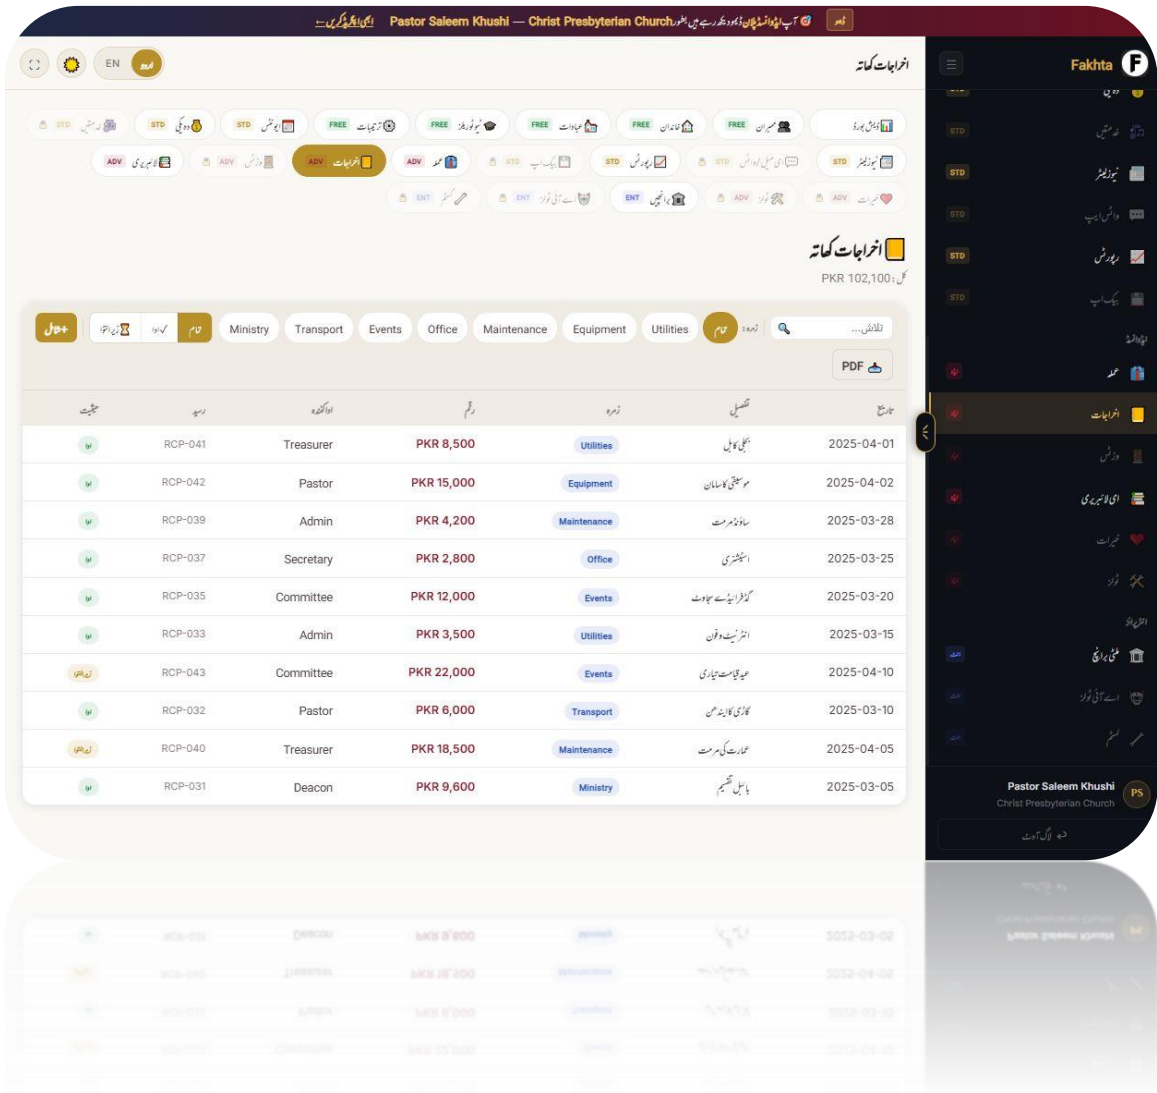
ڈیمو 🎯 آپ ایڈوانسڈ پلان ڈیمو دیکھ رہے ہیں بطور Pastor Saleem Khushi — Christ Presbyterian Church ابھی اپ گریڈ کریں ←

Fakhta

اخراجات کھاتہ

EN اردو

ڈیش بورڈ | ممبران FREE | خاندان FREE | عبادات FREE | سنڈے سکول FREE | ترجیحات FREE | ایونٹس STD | وہ دیکھ STD | خدمتیں STD
نیوز لیٹر STD | ٹی میل اونٹس STD | رپورٹس STD | بیک اپ STD | عملہ ADV | اخراجات ADV | وارثین ADV | لائبریری ADV
خیرات ADV | ٹولز ADV | برانچیں ENT | اے آئی ٹولز ENT | سیٹنگز ENT

اخراجات کھاتہ
کل: PKR 102,100

+ اندراج | تمام | ادا | زیر التوا | Ministry | Transport | Events | Office | Maintenance | Equipment | Utilities | تمام | زمرہ: | تلاش...

PDF

| تاریخ | تفصیل | زمرہ | رقم | ادا کنندہ | رسید | حیثیت |
|---|---|---|---|---|---|---|
| 2025-04-01 | بجلی کا بل | Utilities | PKR 8,500 | Treasurer | RCP-041 | ادا |
| 2025-04-02 | موسیقی کا سامان | Equipment | PKR 15,000 | Pastor | RCP-042 | ادا |
| 2025-03-28 | ساؤنڈ مرمت | Maintenance | PKR 4,200 | Admin | RCP-039 | ادا |
| 2025-03-25 | اسٹیشنری | Office | PKR 2,800 | Secretary | RCP-037 | ادا |
| 2025-03-20 | گڈ فرائیڈے سجاوٹ | Events | PKR 12,000 | Committee | RCP-035 | ادا |
| 2025-03-15 | انٹرنیٹ و فون | Utilities | PKR 3,500 | Admin | RCP-033 | ادا |
| 2025-04-10 | عید قیامت تیاری | Events | PKR 22,000 | Committee | RCP-043 | زیر التوا |
| 2025-03-10 | گاڑی کا ایندھن | Transport | PKR 6,000 | Pastor | RCP-032 | ادا |
| 2025-04-05 | عمارت کی مرمت | Maintenance | PKR 18,500 | Treasurer | RCP-040 | زیر التوا |
| 2025-03-05 | بائبل تقسیم | Ministry | PKR 9,600 | Deacon | RCP-031 | ادا |

STD خدمتیں
STD نیوز لیٹر
STD وائس ایپ
STD رپورٹس
STD بیک اپ
ایڈوانسڈ
عملہ
اخراجات
وارثین
ای لائبریری
خیرات
ٹولز
انٹرپرائز
ملٹی برانچ
اے آئی ٹولز
سیٹنگز

PS Pastor Saleem Khushi
Christ Presbyterian Church
لاگ آؤٹ